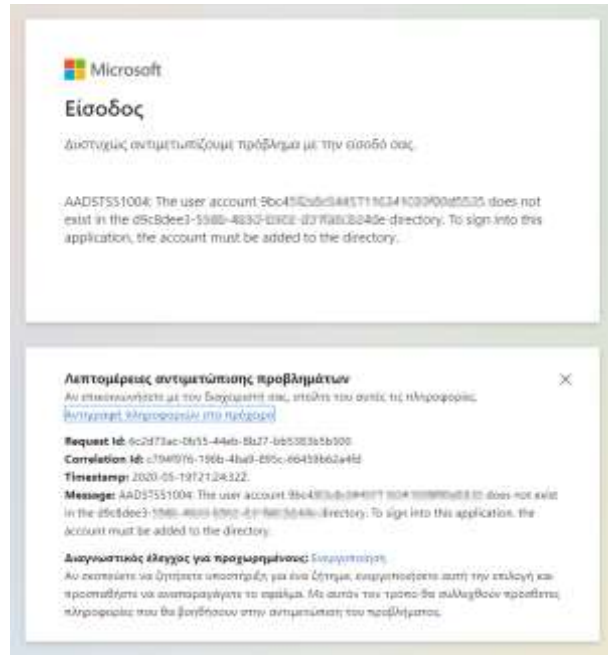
Microsoft

Είσοδος

Δυστυχώς αντιμετωπίζουμε πρόβλημα με την είσοδό σας.

AADSTS51004: The user account 9bc45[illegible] does not exist in the d9c8dee3-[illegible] directory. To sign into this application, the account must be added to the directory.

Λεπτομέρειες αντιμετώπισης προβλημάτων

×

Αν επικοινωνήσετε με του διαχειριστή σας, στείλτε του αυτές τις πληροφορίες.
Αντιγραφή πληροφοριών στο πρόχειρο

Request Id: 6c2d73ac-0b55-44eb-8b27-bb5383b5b500
Correlation Id: c794f976-196b-4ba9-895c-66459b62a4fd
Timestamp: 2020-05-19T21:24:32Z
Message: AADSTS51004: The user account 9bc45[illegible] does not exist in the d9c8dee3-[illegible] directory. To sign into this application, the account must be added to the directory.

Διαγνωστικός έλεγχος για προχωρημένους: Ενεργοποίηση
Αν σκοπεύετε να ζητήσετε υποστήριξη για ένα ζήτημα, ενεργοποιήστε αυτή την επιλογή και προσπαθήστε να αναπαραγάγετε το σφάλμα. Με αυτόν τον τρόπο θα συλλεχθούν πρόσθετες πληροφορίες που θα βοηθήσουν στην αντιμετώπιση του προβλήματος.